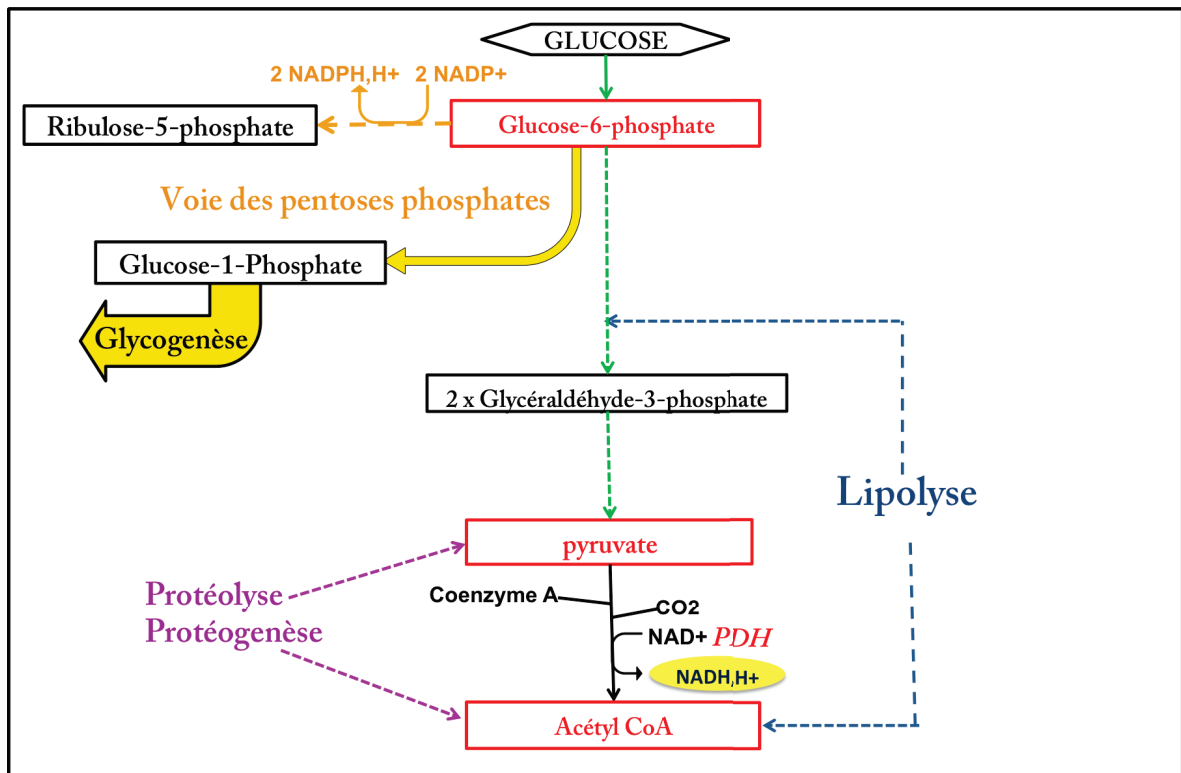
GLUCOSE

2 NADPH,H+ 2 NADP+

Ribulose-5-phosphate

Glucose-6-phosphate

Voie des pentoses phosphates

Glucose-1-Phosphate

Glycogenèse

2 x Glycéraldéhyde-3-phosphate

Lipolyse

pyruvate

Protéolyse
Protéogenèse

Coenzyme A

$CO_2$

NAD+ PDH

NADH,H+

Acétyl CoA